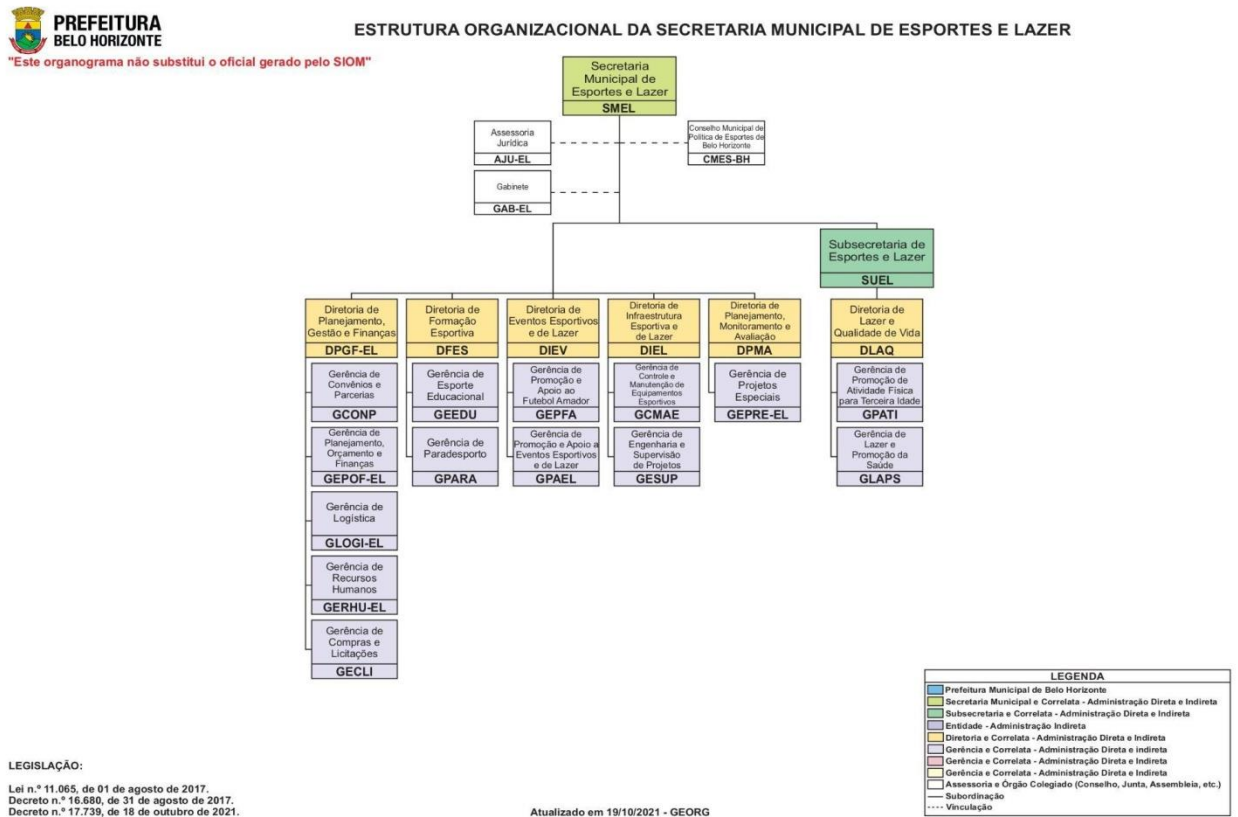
PREFEITURA
BELO HORIZONTE

"Este organograma não substitui o oficial gerado pelo SIOM"

ESTRUTURA ORGANIZACIONAL DA SECRETARIA MUNICIPAL DE ESPORTES E LAZER

Secretaria Municipal de Esportes e Lazer
SMEL

Assessoria Jurídica
AJU-EL

Conselho Municipal de Política de Esportes de Belo Horizonte
CMES-BH

Gabinete
GAB-EL

Subsecretaria de Esportes e Lazer
SUEL

Diretoria de Planejamento, Gestão e Finanças
DPGF-EL

Gerência de Convênios e Parcerias
GCONP

Gerência de Planejamento, Orçamento e Finanças
GEPOF-EL

Gerência de Logística
GLOGI-EL

Gerência de Recursos Humanos
GERHU-EL

Gerência de Compras e Licitações
GECLI

Diretoria de Formação Esportiva
DFES

Gerência de Esporte Educacional
GEEDU

Gerência de Paradesporto
GPARA

Diretoria de Eventos Esportivos e de Lazer
DIEV

Gerência de Promoção e Apoio ao Futebol Amador
GEPFA

Gerência de Promoção e Apoio a Eventos Esportivos e de Lazer
GPAEL

Diretoria de Infraestrutura Esportiva e de Lazer
DIEL

Gerência de Controle e Manutenção de Equipamentos Esportivos
GCMAE

Gerência de Engenharia e Supervisão de Projetos
GESUP

Diretoria de Planejamento, Monitoramento e Avaliação
DPMA

Gerência de Projetos Especiais
GEPRE-EL

Diretoria de Lazer e Qualidade de Vida
DLAQ

Gerência de Promoção de Atividade Física para Terceira Idade
GPATI

Gerência de Lazer e Promoção da Saúde
GLAPS

LEGENDA
Prefeitura Municipal de Belo Horizonte
Secretaria Municipal e Correlata - Administração Direta e Indireta
Subsecretaria e Correlata - Administração Direta e Indireta
Entidade - Administração Indireta
Diretoria e Correlata - Administração Direta e Indireta
Gerência e Correlata - Administração Direta e indireta
Gerência e Correlata - Administração Direta e Indireta
Gerência e Correlata - Administração Direta e Indireta
Assessoria e Órgão Colegiado (Conselho, Junta, Assembleia, etc.)
Subordinação
Vinculação

LEGISLAÇÃO:
Lei n.º 11.065, de 01 de agosto de 2017.
Decreto n.º 16.680, de 31 de agosto de 2017.
Decreto n.º 17.739, de 18 de outubro de 2021.

Atualizado em 19/10/2021 - GEORG